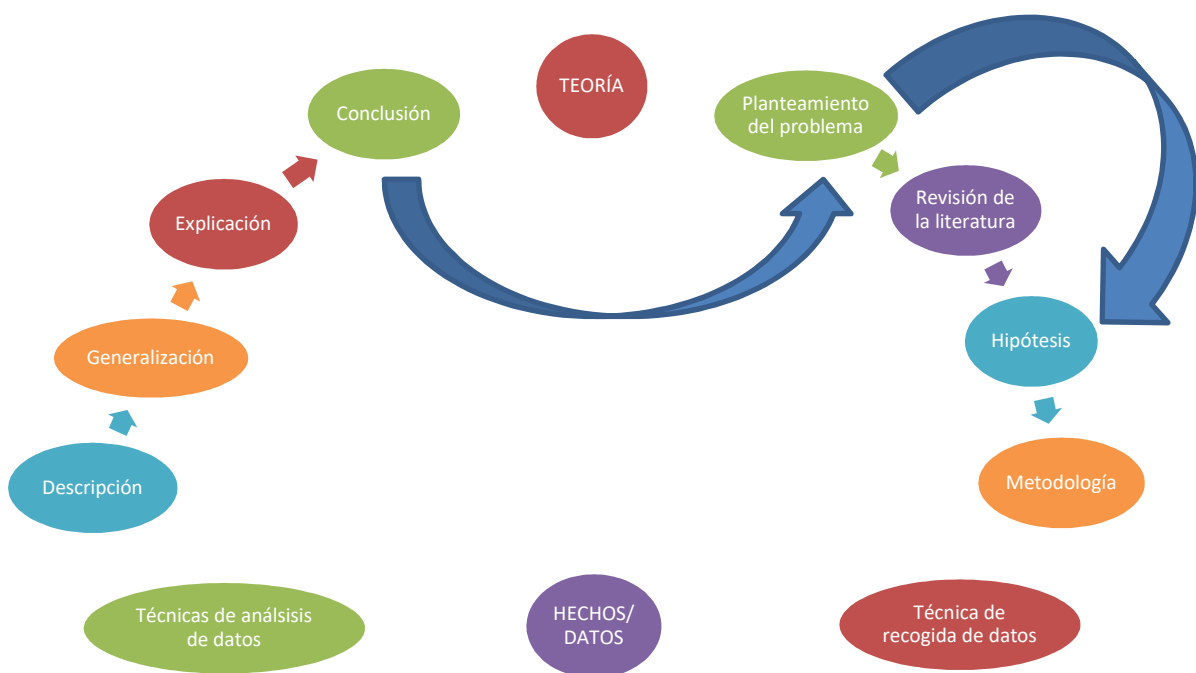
TEORÍA

Conclusión

Planteamiento del problema

Explicación

Revisión de la literatura

Generalización

Hipótesis

Descripción

Metodología

Técnicas de análsisis de datos

HECHOS/ DATOS

Técnica de recogida de datos